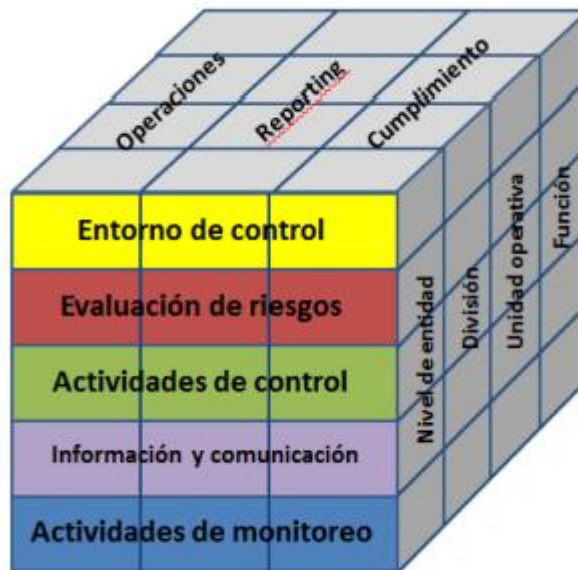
Operaciones
Reporting
Cumplimiento

Entorno de control
Evaluación de riesgos
Actividades de control
Información y comunicación
Actividades de monitoreo

Nivel de entidad
División
Unidad operativa
Función